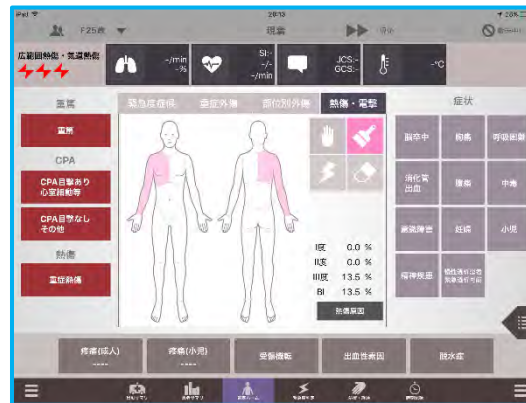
iPad 20:13 20%

F 25歳 現場

広範囲熱傷・気道熱傷

-/min -%

SI:- -/- -/min

JCS:- GCS:-

-°C

重篤

重症

CPA

CPA目撃あり 心室細動等

CPA目撃なし その他

熱傷

重症熱傷

緊急度症候 重症外傷 部位別外傷 熱傷・電撃

I度 0.0 %
II度 0.0 %
III度 13.5 %
BI 13.5 %

熱傷面積

症状

脳卒中 胸痛 呼吸困難

消化管出血 腹痛 中毒

意識障害 妊婦 小児

精神疾患 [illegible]

疼痛(成人) ----

疼痛(小児) ----

受傷機転

出血性素因

脱水症